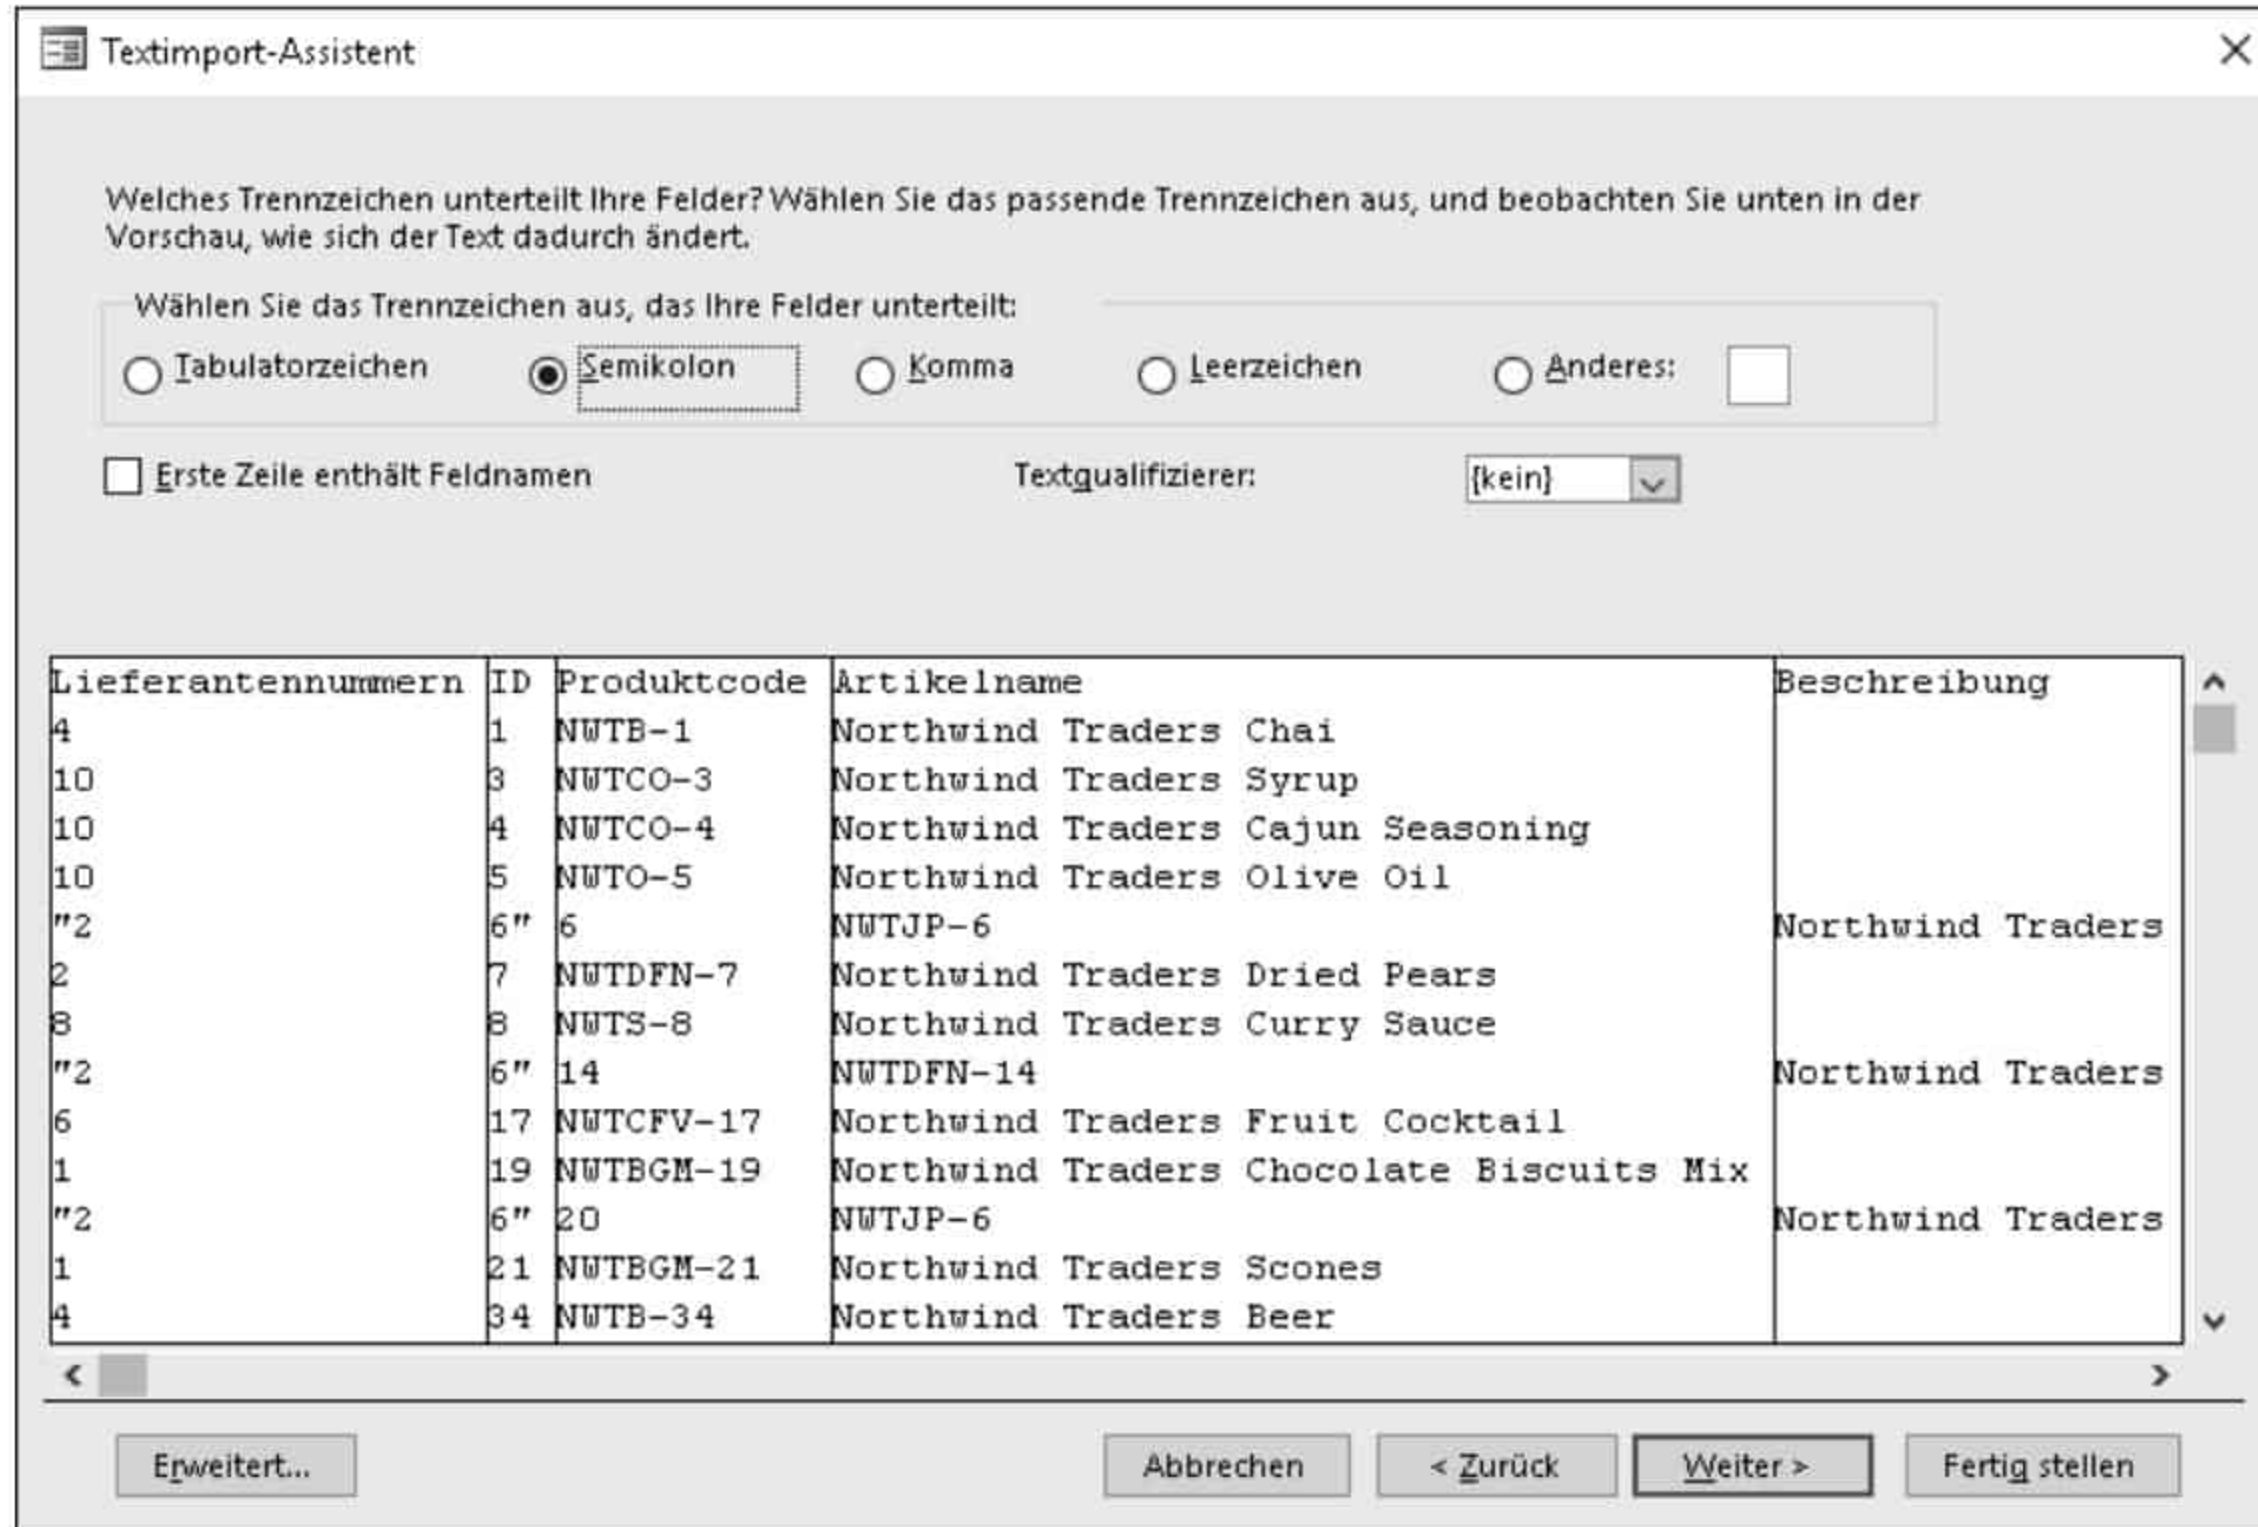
Textimport-Assistent

Welches Trennzeichen unterteilt Ihre Felder? Wählen Sie das passende Trennzeichen aus, und beobachten Sie unten in der Vorschau, wie sich der Text dadurch ändert.

Wählen Sie das Trennzeichen aus, das Ihre Felder unterteilt:

Tabulatorzeichen
Semikolon
Komma
Leerzeichen
Anderes:

Erste Zeile enthält Feldnamen

Textqualifizierer: {kein}

| Lieferantennummern | ID | Produktcode | Artikelname | Beschreibung |
|---|---|---|---|---|
| 4 | 1 | NWTB-1 | Northwind Traders Chai | |
| 10 | 3 | NWTCO-3 | Northwind Traders Syrup | |
| 10 | 4 | NWTCO-4 | Northwind Traders Cajun Seasoning | |
| 10 | 5 | NWTO-5 | Northwind Traders Olive Oil | |
| "2 | 6" | 6 | NWTJP-6 | Northwind Traders |
| 2 | 7 | NWTDFN-7 | Northwind Traders Dried Pears | |
| 8 | 8 | NWTS-8 | Northwind Traders Curry Sauce | |
| "2 | 6" | 14 | NWTDFN-14 | Northwind Traders |
| 6 | 17 | NWTCFV-17 | Northwind Traders Fruit Cocktail | |
| 1 | 19 | NWTBGM-19 | Northwind Traders Chocolate Biscuits Mix | |
| "2 | 6" | 20 | NWTJP-6 | Northwind Traders |
| 1 | 21 | NWTBGM-21 | Northwind Traders Scones | |
| 4 | 34 | NWTB-34 | Northwind Traders Beer | |

Erweitert...
Abbrechen
< Zurück
Weiter >
Fertig stellen